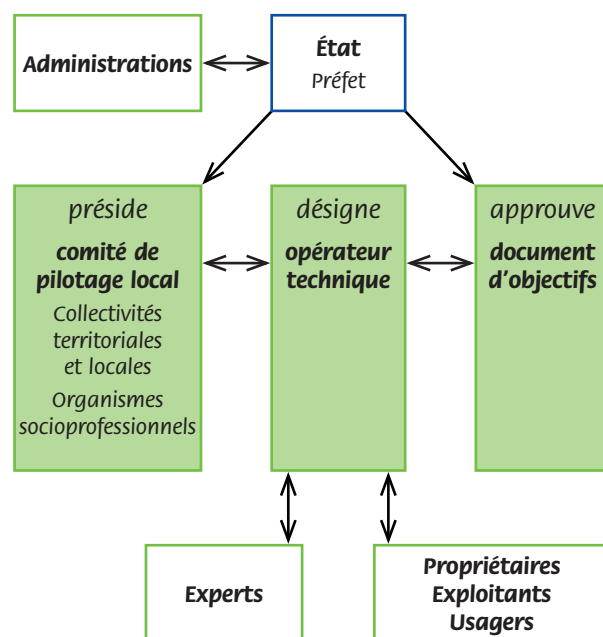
Administrations

État
Préfet

préside
comité de pilotage local
Collectivités territoriales et locales
Organismes socioprofessionnels

désigne
opérateur technique

approuve
document d'objectifs

Experts

Propriétaires
Exploitants
Usagers